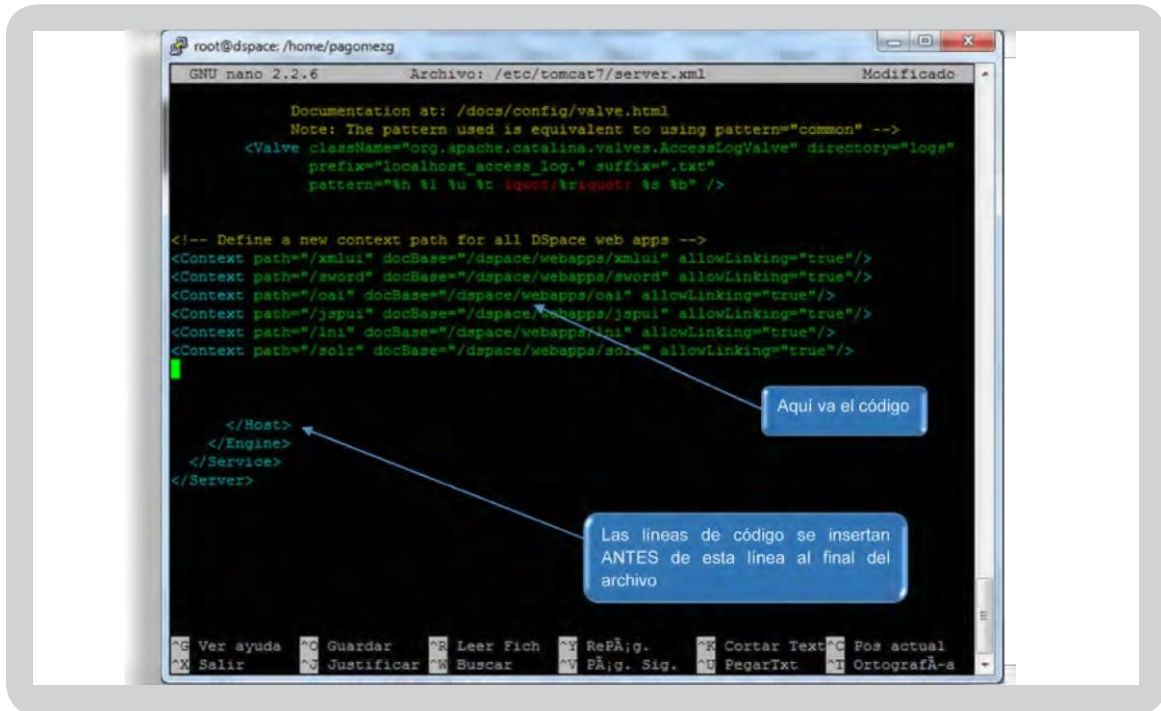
root@dspace: /home/pagomezg

GNU nano 2.2.6 Archivo: /etc/tomcat7/server.xml Modificado

Documentation at: /docs/config/valve.html
Note: The pattern used is equivalent to using pattern="common" -->
<Valve className="org.apache.catalina.valves.AccessLogValve" directory="logs"
prefix="localhost_access_log." suffix=".txt"
pattern="%h %l %u %t &quot;%r&quot; %s %b" />

<!-- Define a new context path for all DSpace web apps -->
<Context path="/xmlui" docBase="/dspace/webapps/xmlui" allowLinking="true"/>
<Context path="/sword" docBase="/dspace/webapps/sword" allowLinking="true"/>
<Context path="/oai" docBase="/dspace/webapps/oai" allowLinking="true"/>
<Context path="/jspui" docBase="/dspace/webapps/jspui" allowLinking="true"/>
<Context path="/lni" docBase="/dspace/webapps/lni" allowLinking="true"/>
<Context path="/solr" docBase="/dspace/webapps/solr" allowLinking="true"/>

Aquí va el código

</Host>
</Engine>
</Service>
</Server>

Las líneas de código se insertan ANTES de esta línea al final del archivo

^G Ver ayuda ^O Guardar ^R Leer Fich ^Y RePÃ¡g. ^K Cortar Text ^C Pos actual
^X Salir ^J Justificar ^W Buscar ^V PÃ¡g. Sig. ^U PegarTxt ^T OrtografÃ­a